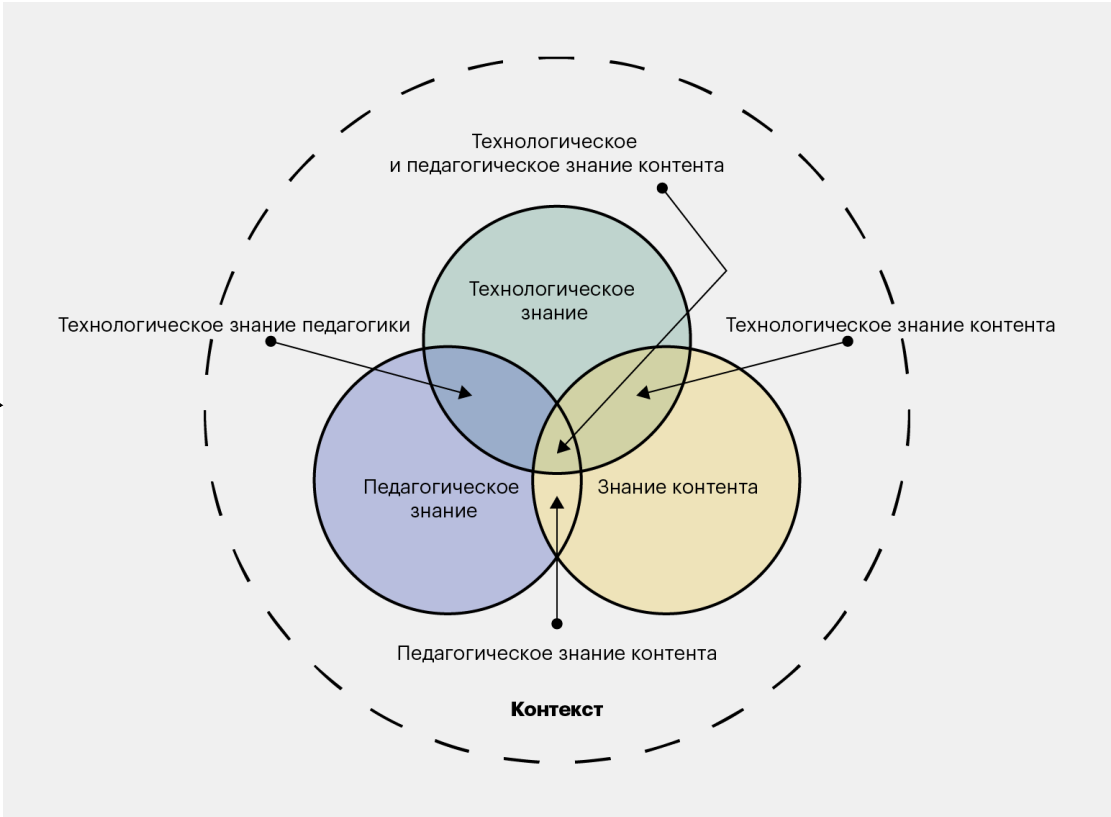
Технологическое
и педагогическое знание контента

Технологическое знание

Технологическое знание педагогики

Технологическое знание контента

Педагогическое знание

Знание контента

Педагогическое знание контента

Контекст